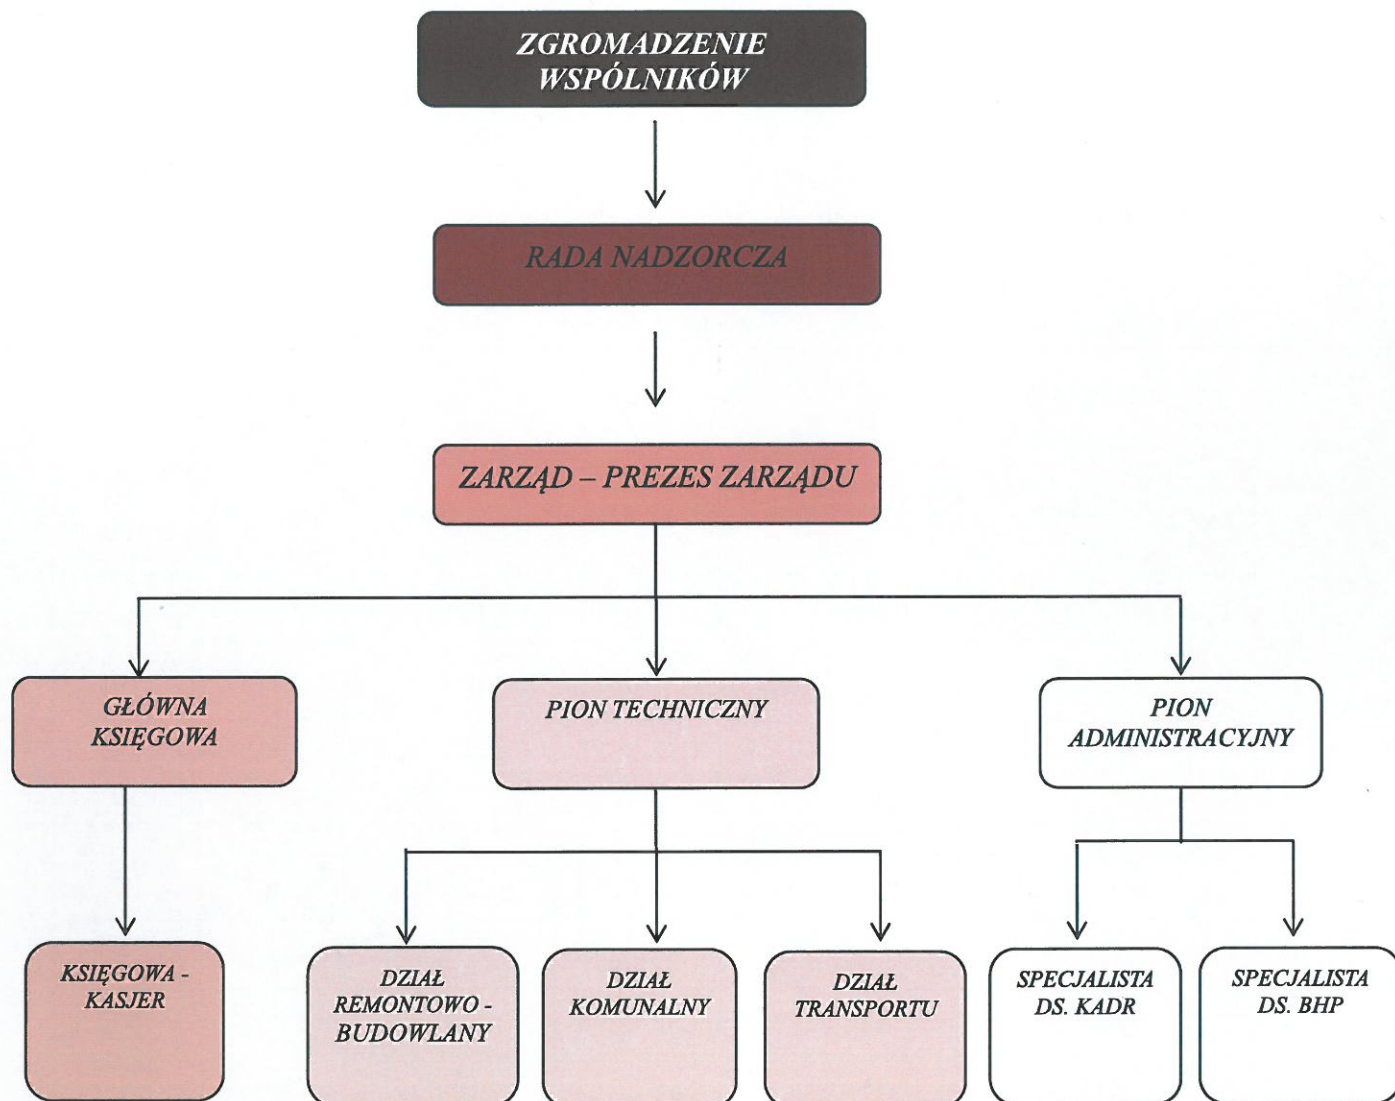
ZGROMADZENIE WSPÓLNIKÓW

RADA NADZORCZA

ZARZĄD – PREZES ZARZĄDU

GŁÓWNA KSIĘGOWA

PION TECHNICZNY

PION ADMINISTRACYJNY

KSIĘGOWA - KASJER

DZIAŁ REMONTOWO - BUDOWLANY

DZIAŁ KOMUNALNY

DZIAŁ TRANSPORTU

SPECJALISTA DS. KADR

SPECJALISTA DS. BHP